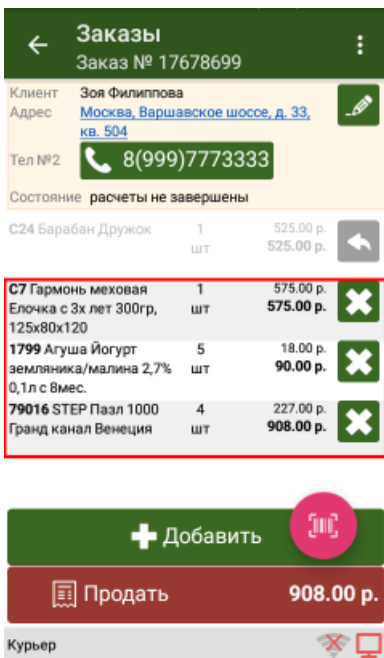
Заказы
Заказ № 17678699

Клиент Зоя Филиппова
Адрес Москва, Варшавское шоссе, д. 33, кв. 504

Тел №2 8(999)7773333

Состояние расчеты не завершены

C24 Барабан Дружок 1 шт 525.00 р. 525.00 р.

C7 Гармонь меховая Елочка с 3х лет 300гр, 125х80х120 1 шт 575.00 р. 575.00 р.

1799 Агуша Йогурт земляника/малина 2,7% 0,1л с 8мес. 5 шт 18.00 р. 90.00 р.

79016 STEP Пазл 1000 Гранд канал Венеция 4 шт 227.00 р. 908.00 р.

Добавить

Продать 908.00 р.

Курьер